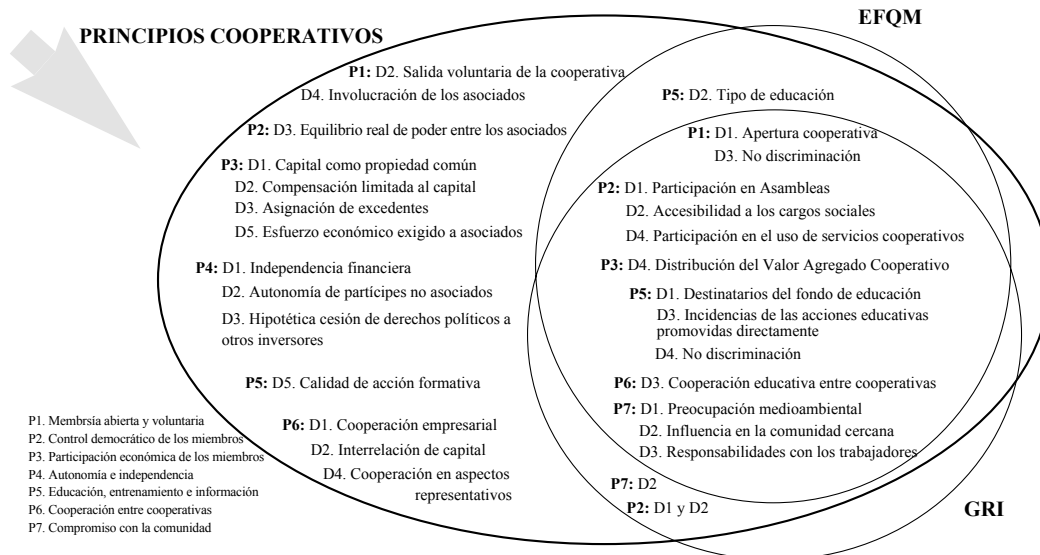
PRINCIPIOS COOPERATIVOS

EFQM

P1: D2. Salida voluntaria de la cooperativa
D4. Involucración de los asociados

P5: D2. Tipo de educación

P2: D3. Equilibrio real de poder entre los asociados

P1: D1. Apertura cooperativa
D3. No discriminación

P3: D1. Capital como propiedad común
D2. Compensación limitada al capital
D3. Asignación de excedentes
D5. Esfuerzo económico exigido a asociados

P2: D1. Participación en Asambleas
D2. Accesibilidad a los cargos sociales
D4. Participación en el uso de servicios cooperativos

P4: D1. Independencia financiera
D2. Autonomía de partícipes no asociados
D3. Hipotética cesión de derechos políticos a otros inversores

P3: D4. Distribución del Valor Agregado Cooperativo

P5: D1. Destinatarios del fondo de educación
D3. Incidencias de las acciones educativas promovidas directamente
D4. No discriminación

P5: D5. Calidad de acción formativa

P6: D3. Cooperación educativa entre cooperativas

P1. Membrsía abierta y voluntaria
P2. Control democrático de los miembros
P3. Participación económica de los miembros
P4. Autonomía e independencia
P5. Educación, entrenamiento e información
P6. Cooperación entre cooperativas
P7. Compromiso con la comunidad

P6: D1. Cooperación empresarial
D2. Interrelación de capital
D4. Cooperación en aspectos representativos

P7: D1. Preocupación medioambiental
D2. Influencia en la comunidad cercana
D3. Responsabilidades con los trabajadores

P7: D2
P2: D1 y D2

GRI